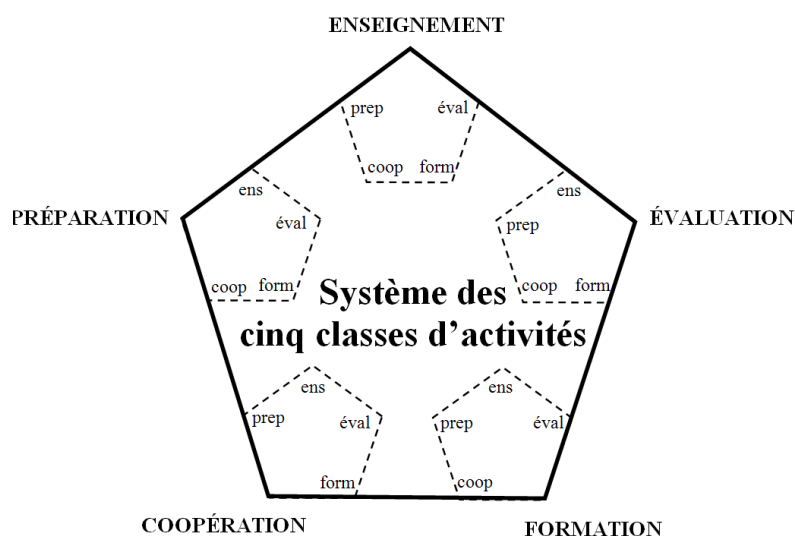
ENSEIGNEMENT

prep
éval
coop
form

PRÉPARATION

ens
éval
coop
form

ÉVALUATION

ens
prep
coop
form

Système des cinq classes d'activités

ens
prep
éval
form

ens
prep
éval
coop

COOPÉRATION

FORMATION